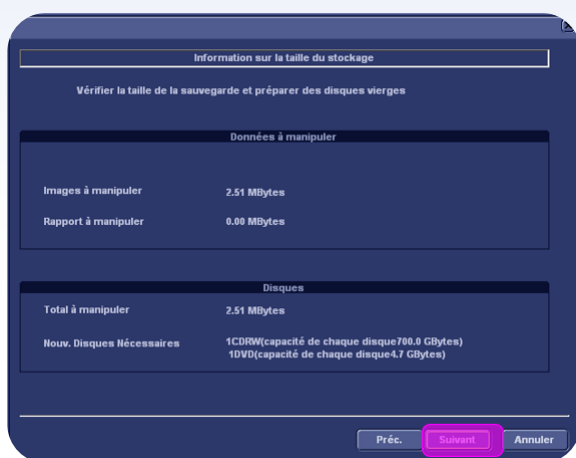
Information sur la taille du stockage

Vérifier la taille de la sauvegarde et préparer des disques vierges

Données à manipuler

Images à manipuler 2.51 MBytes

Rapport à manipuler 0.00 MBytes

Disques

Total à manipuler 2.51 MBytes

Nouv. Disques Nécessaires 1CDRW(capacité de chaque disque700.0 GBytes)
1DVD(capacité de chaque disque4.7 GBytes)

Préc.
Suivant
Annuler